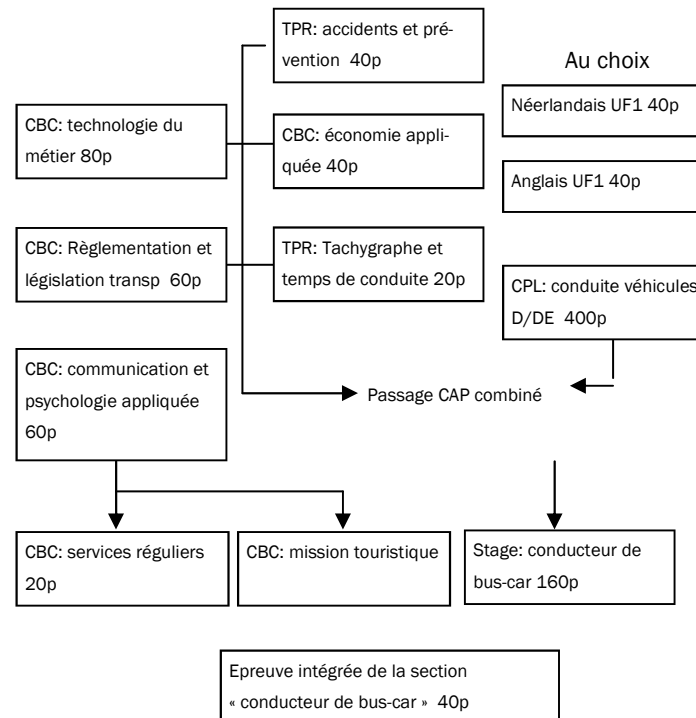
TPR: accidents et prévention 40p

Au choix

CBC: technologie du métier 80p

CBC: économie appliquée 40p

Néerlandais UF1 40p

Anglais UF1 40p

CBC: Règlementation et législation transp 60p

TPR: Tachygraphe et temps de conduite 20p

CPL: conduite véhicules D/DE 400p

CBC: communication et psychologie appliquée 60p

Passage CAP combiné

CBC: services réguliers 20p

CBC: mission touristique

Stage: conducteur de bus-car 160p

Epreuve intégrée de la section « conducteur de bus-car » 40p